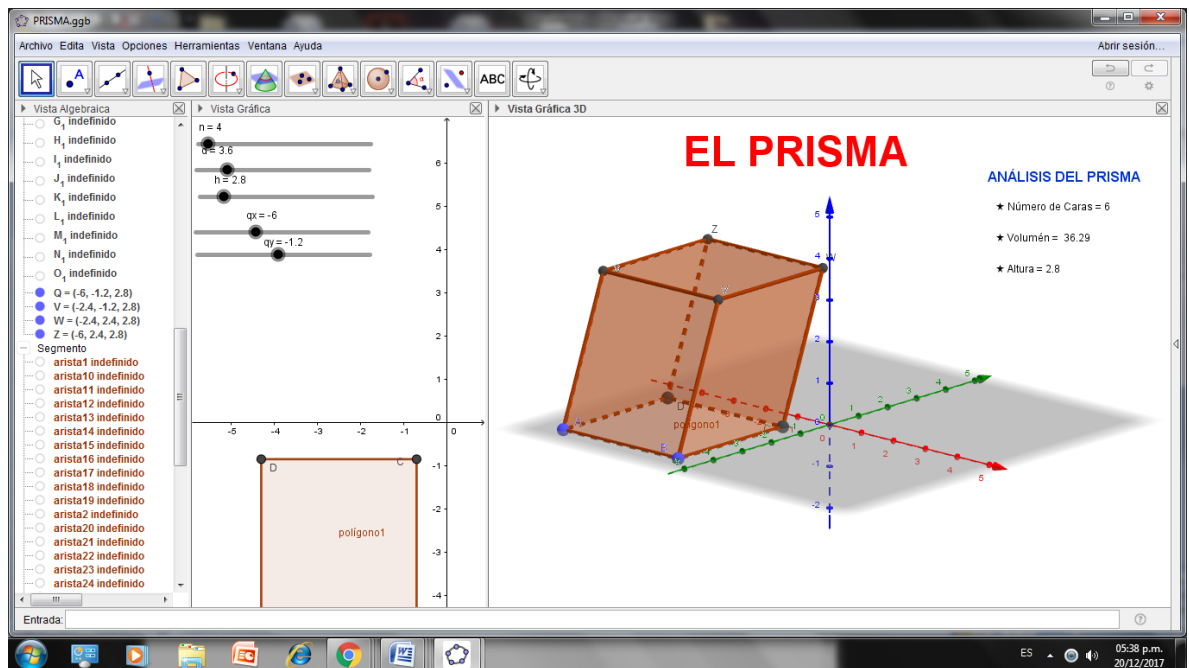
PRISMA.ggb

Archivo Edita Vista Opciones Herramientas Ventana Ayuda

Abrir sesión...

ABC

Vista Algebraica

$G_1$ indefinido
$H_1$ indefinido
$I_1$ indefinido
$J_1$ indefinido
$K_1$ indefinido
$L_1$ indefinido
$M_1$ indefinido
$N_1$ indefinido
$O_1$ indefinido
Q = (-6, -1.2, 2.8)
V = (-2.4, -1.2, 2.8)
W = (-2.4, 2.4, 2.8)
Z = (-6, 2.4, 2.8)
Segmento
arista1 indefinido
arista10 indefinido
arista11 indefinido
arista12 indefinido
arista13 indefinido
arista14 indefinido
arista15 indefinido
arista16 indefinido
arista17 indefinido
arista18 indefinido
arista19 indefinido
arista2 indefinido
arista20 indefinido
arista21 indefinido
arista22 indefinido
arista23 indefinido
arista24 indefinido

Vista Gráfica

n = 4
d = 3.6
h = 2.8
qx = -6
qy = -1.2

6
5
4
3
2
1
0
-1
-2
-3
-4
-5 -4 -3 -2 -1 0

D C
polígono1

Vista Gráfica 3D

EL PRISMA

ANÁLISIS DEL PRISMA
★ Número de Caras = 6
★ Volumen = 36.29
★ Altura = 2.8

Z
W
A
B
C
D
polígono1
5 4 3 2 1 0 -1 -2
1 2 3 4 5

Entrada:

ES
05:38 p.m.
20/12/2017